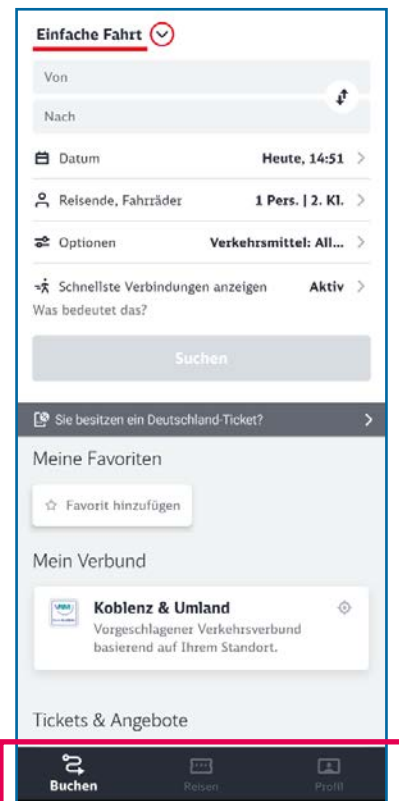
Einfache Fahrt

Von

Nach

Datum Heute, 14:51

Reisende, Fahrräder 1 Pers. | 2. Kl.

Optionen Verkehrsmittel: All...

Schnellste Verbindungen anzeigen Aktiv

Was bedeutet das?

Suchen

Sie besitzen ein Deutschland-Ticket?

Meine Favoriten

Favorit hinzufügen

Mein Verbund

Koblenz & Umland

Vorgeschlagener Verkehrsverbund basierend auf Ihrem Standort.

Tickets & Angebote

Buchen Reisen Profil